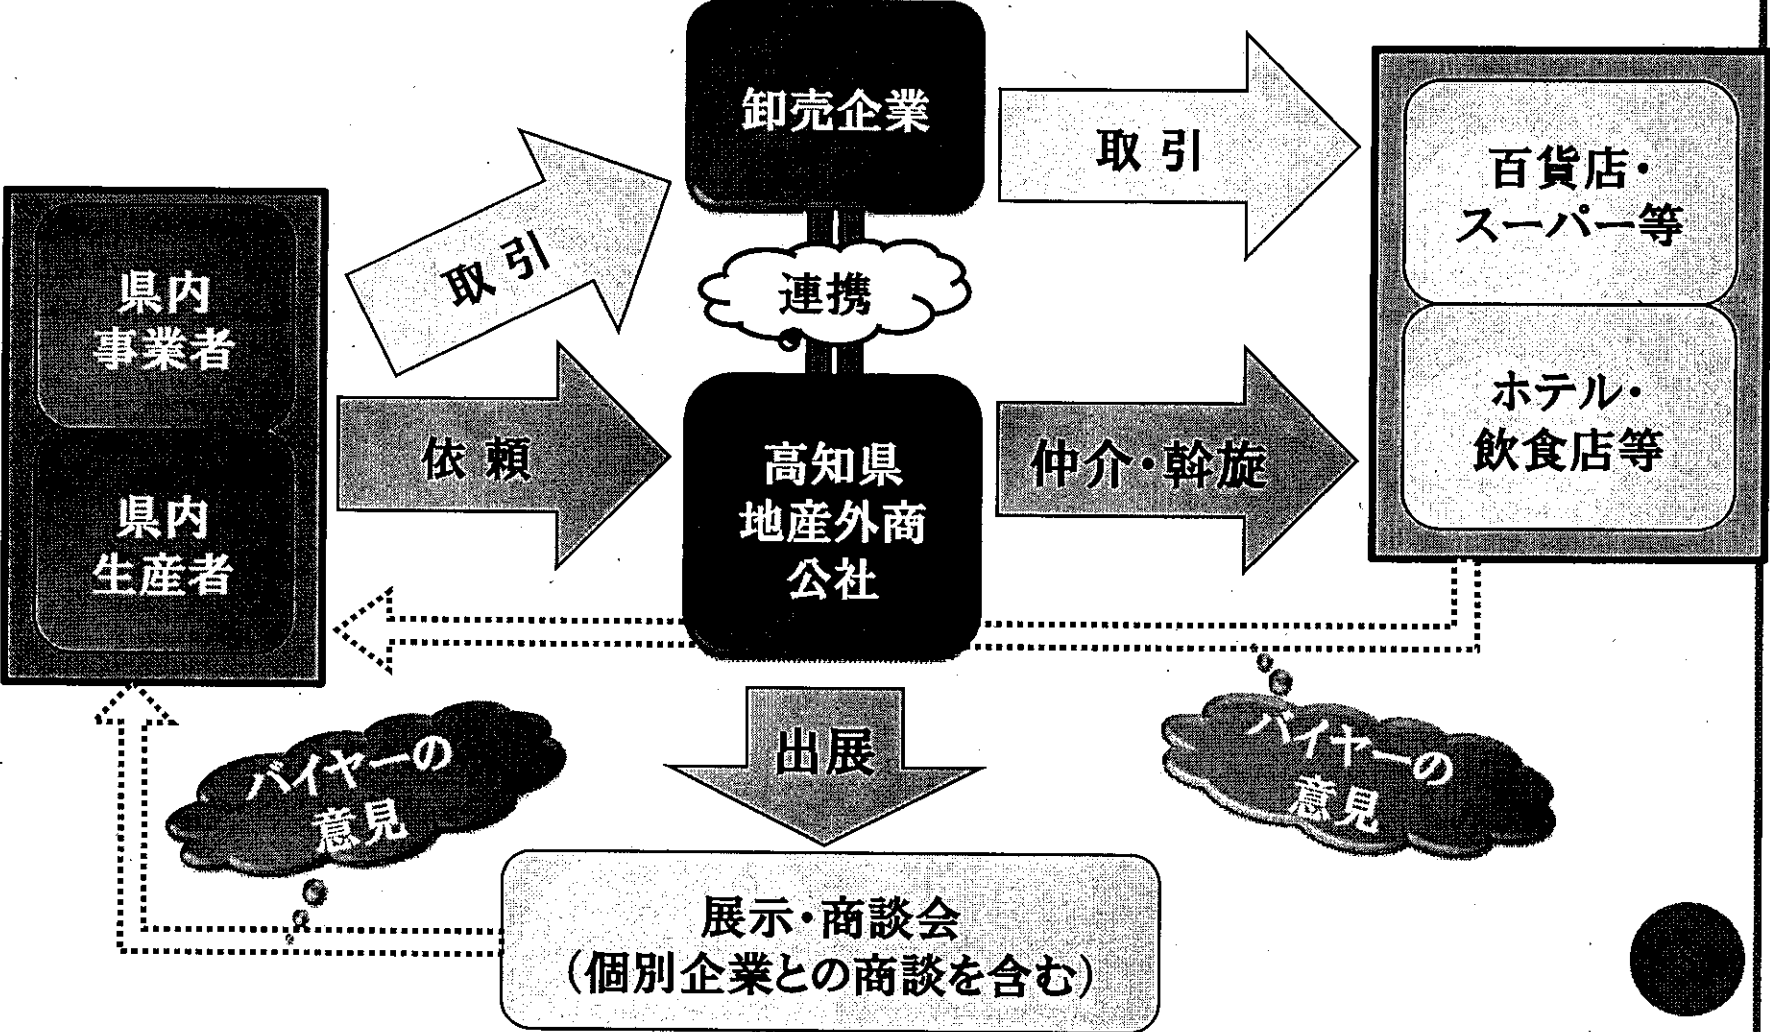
卸売企業

取 引

百貨店・
スーパー等

県内
事業者

取 引

連携

ホテル・
飲食店等

依 頼

高知県
地産外商
公社

仲介・斡旋

県内
生産者

出展

バイヤーの
意見

バイヤーの
意見

展示・商談会
(個別企業との商談を含む)